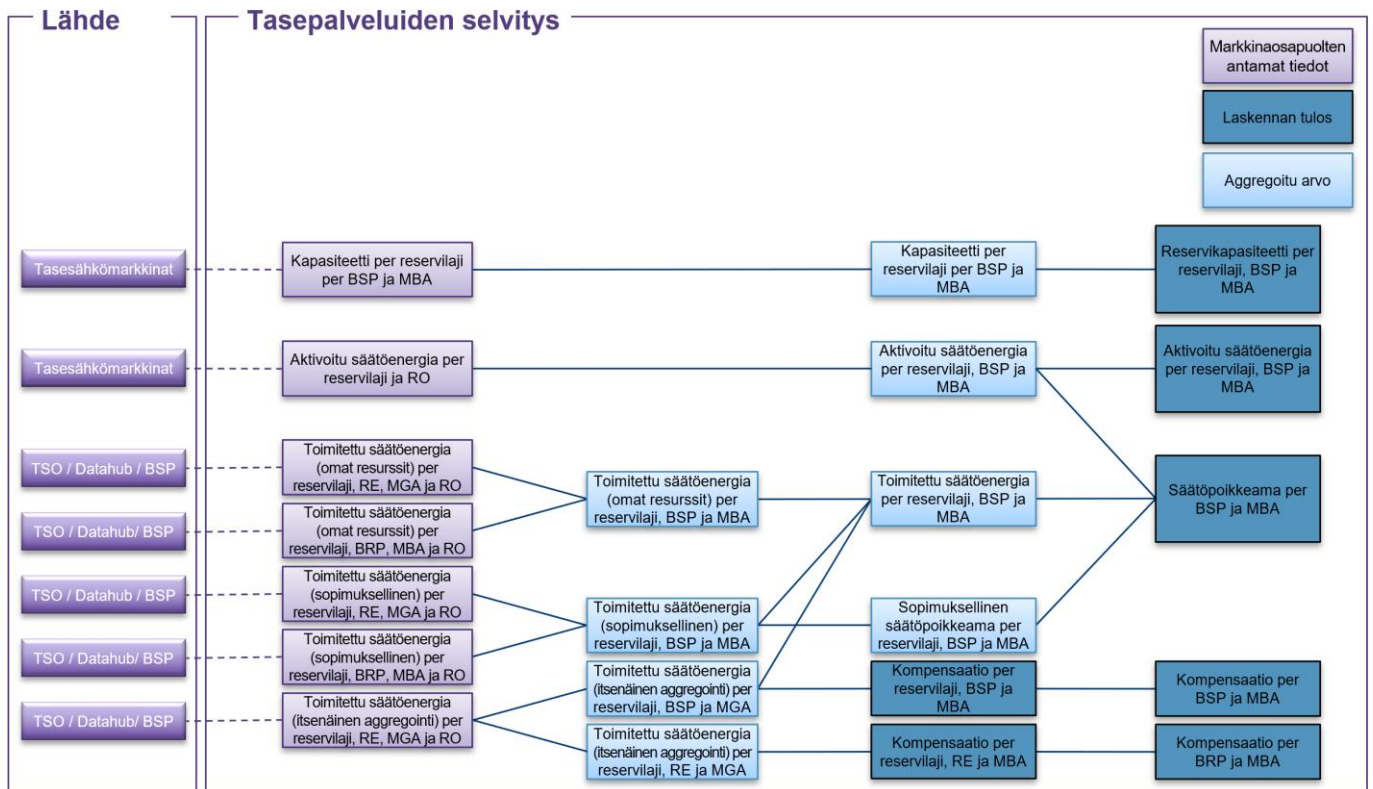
Lähde

Tasepalveluiden selvitys

Markkinaosapuolten antamat tiedot

Laskennan tulos

Aggregoitu arvo

Tasesähkömarkkinat

Kapasiteetti per reservilaji per BSP ja MBA

Kapasiteetti per reservilaji per BSP ja MBA

Reservikapasiteetti per reservilaji, BSP ja MBA

Tasesähkömarkkinat

Aktivoitu säätöenergia per reservilaji ja RO

Aktivoitu säätöenergia per reservilaji, BSP ja MBA

Aktivoitu säätöenergia per reservilaji, BSP ja MBA

TSO / Datahub / BSP

Toimitettu säätöenergia (omat resurssit) per reservilaji, RE, MGA ja RO

TSO / Datahub/ BSP

Toimitettu säätöenergia (omat resurssit) per reservilaji, BRP, MBA ja RO

Toimitettu säätöenergia (omat resurssit) per reservilaji, BSP ja MBA

Toimitettu säätöenergia per reservilaji, BSP ja MBA

Säätöpoikkeama per BSP ja MBA

TSO / Datahub / BSP

Toimitettu säätöenergia (sopimuksellinen) per reservilaji, RE, MGA ja RO

TSO / Datahub/ BSP

Toimitettu säätöenergia (sopimuksellinen) per reservilaji, BRP, MBA ja RO

Toimitettu säätöenergia (sopimuksellinen) per reservilaji, BSP ja MBA

Sopimuksellinen säätöpoikkeama per reservilaji, BSP ja MBA

TSO / Datahub/ BSP

Toimitettu säätöenergia (itsenäinen aggregointi) per reservilaji, RE, MGA ja RO

Toimitettu säätöenergia (itsenäinen aggregointi) per reservilaji, BSP ja MGA

Kompensaatio per reservilaji, BSP ja MBA

Kompensaatio per BSP ja MBA

Toimitettu säätöenergia (itsenäinen aggregointi) per reservilaji, RE ja MGA

Kompensaatio per reservilaji, RE ja MBA

Kompensaatio per BRP ja MBA